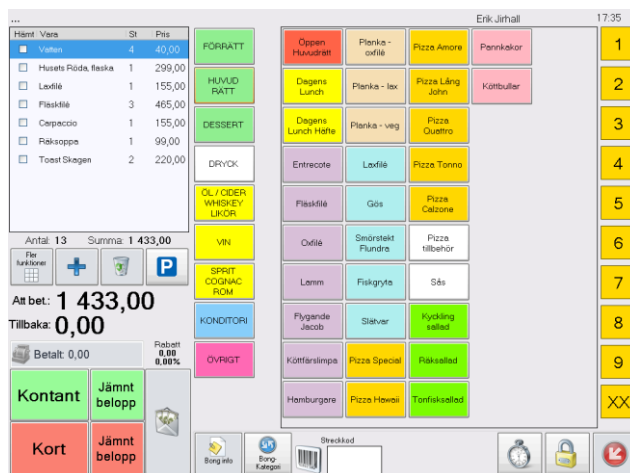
...

Erik Jirhall

17:35

| Hämt | Vara | St | Pris |
|---|---|---|---|
| ☐ | Vatten | 4 | 40,00 |
| ☐ | Husets Röda, flaska | 1 | 299,00 |
| ☐ | Laxfilé | 1 | 155,00 |
| ☐ | Fläskfilé | 3 | 465,00 |
| ☐ | Carpaccio | 1 | 155,00 |
| ☐ | Räksoppa | 1 | 99,00 |
| ☐ | Toast Skagen | 2 | 220,00 |

Antal: 13 Summa: 1 433,00

Fler funktioner

P

Att bet.: 1 433,00

Tillbaka: 0,00

Betalt: 0,00

Rabatt 0,00 0,00%

Kontant

Jämnt belopp

Kort

Jämnt belopp

FÖRRÄTT

HUVUD RÄTT

DESSERT

DRYCK

ÖL / CIDER WHISKEY LIKÖR

VIN

SPRIT COGNAC ROM

KONDITORI

ÖVRIGT

Öppen Huvudrätt

Planka - oxfilé

Pizza Amore

Pannkakor

Dagens Lunch

Planka - lax

Pizza Lång John

Köttbullar

Dagens Lunch Häfte

Planka - veg

Pizza Quattro

Entrecote

Laxfilé

Pizza Tonno

Fläskfilé

Gös

Pizza Calzone

Oxfilé

Smörstekt Flundra

Pizza tillbehör

Lamm

Fiskgryta

Sås

Flygande Jacob

Slätvar

Kyckling sallad

Köttfärslimpa

Pizza Special

Räksallad

Hamburgare

Pizza Hawaii

Tonfisksallad

1

2

3

4

5

6

7

8

9

XX

Bong info

Bong-Kategori

Streckkod